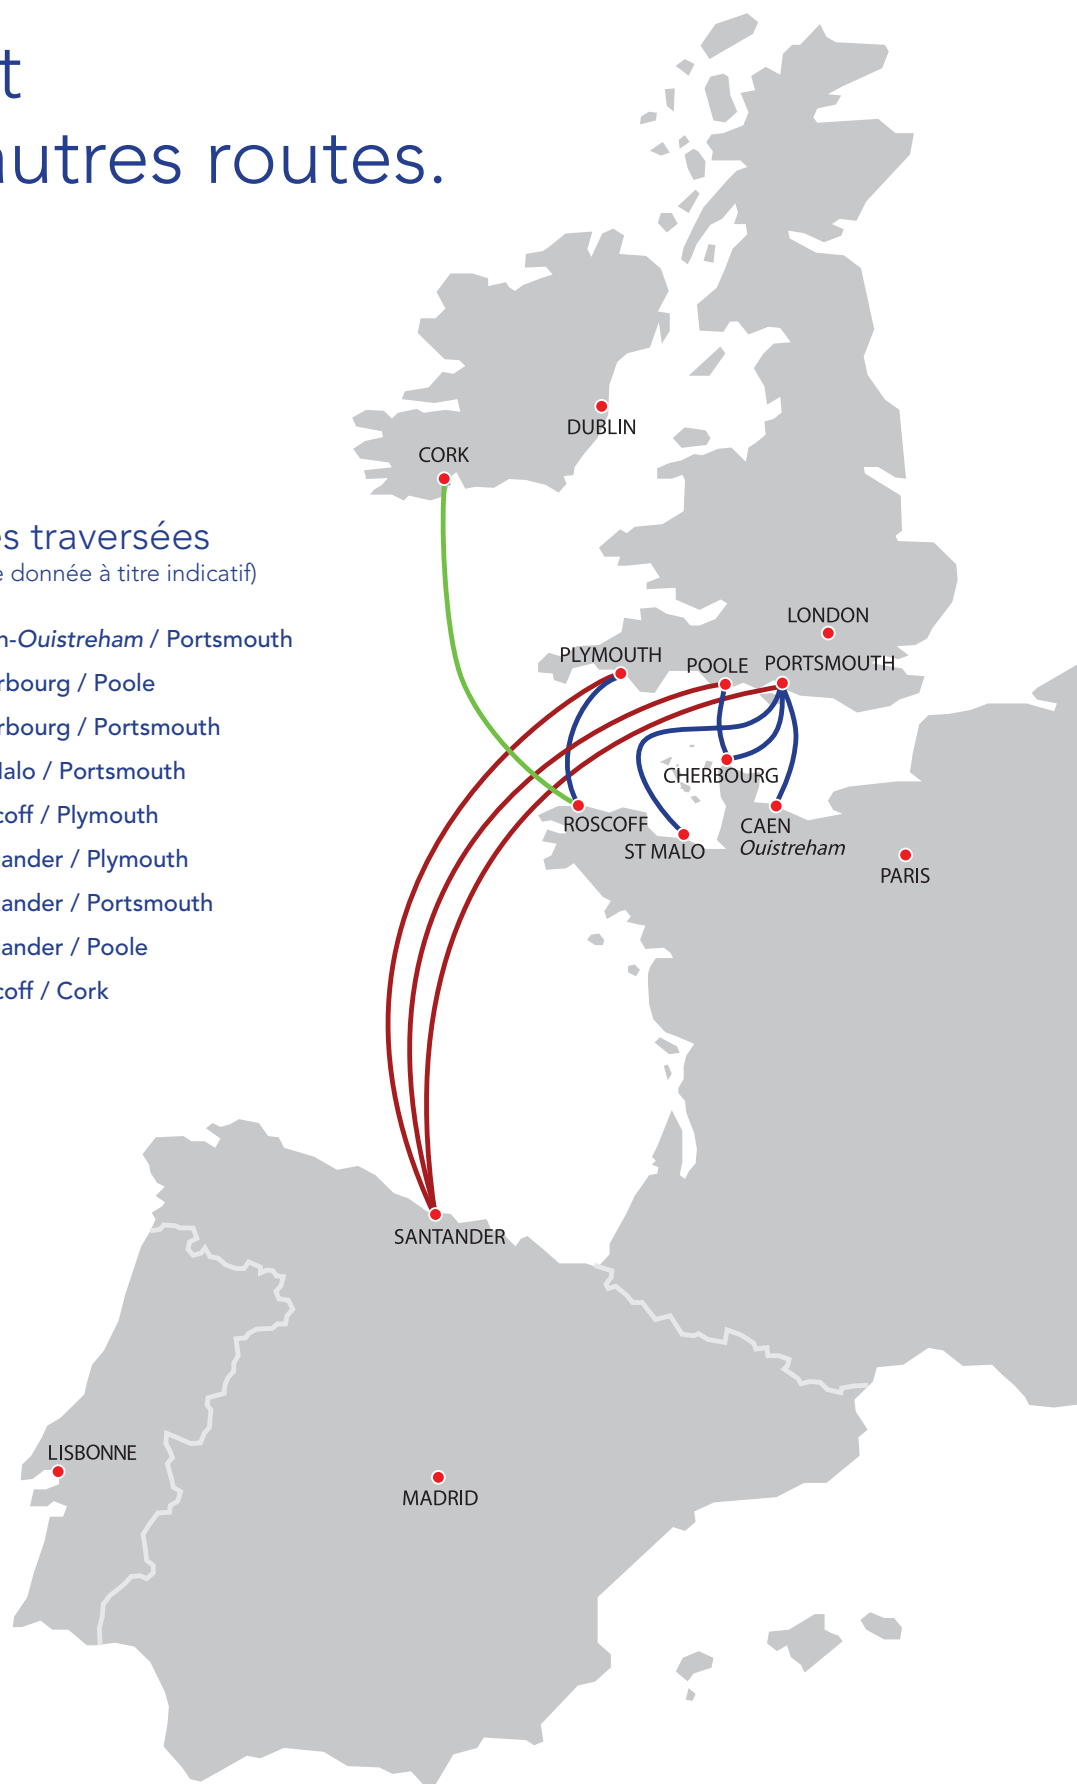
t
utres routes.

s traversées
e donnée à titre indicatif)

n-Ouistreham / Portsmouth
rbourg / Poole
rbourg / Portsmouth
alo / Portsmouth
coff / Plymouth
ander / Plymouth
ander / Portsmouth
ander / Poole
coff / Cork

DUBLIN
CORK
LONDON
PLYMOUTH
POOLE
PORTSMOUTH
CHERBOURG
ROSCOFF
CAEN
Ouistreham
ST MALO
PARIS
SANTANDER
LISBONNE
MADRID